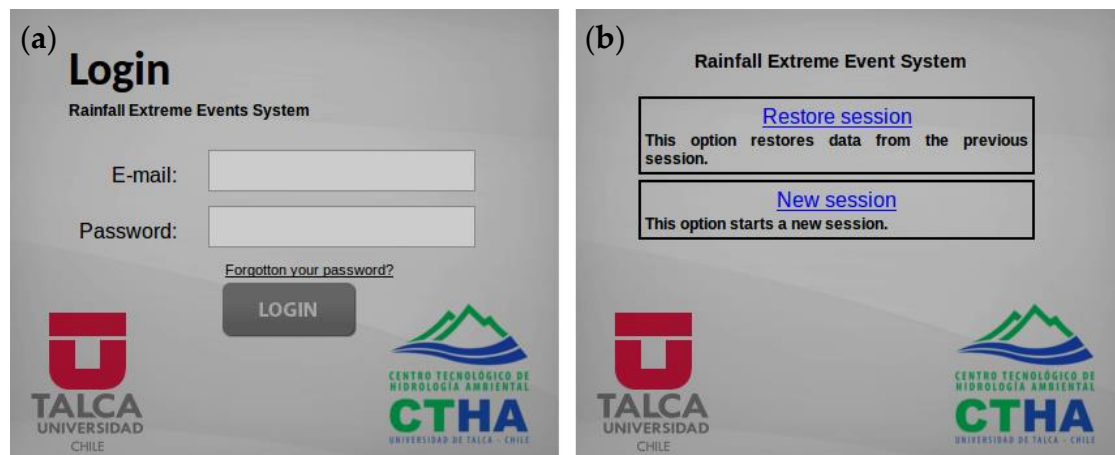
(a)

Login

Rainfall Extreme Events System

E-mail:

Password:

Forgotton your password?

LOGIN

TALCA UNIVERSIDAD CHILE

CENTRO TECNOLÓGICO DE HIDROLOGÍA AMBIENTAL

CTHA

UNIVERSIDAD DE TALCA - CHILE

(b)

Rainfall Extreme Event System

Restore session

This option restores data from the previous session.

New session

This option starts a new session.

TALCA UNIVERSIDAD CHILE

CENTRO TECNOLÓGICO DE HIDROLOGÍA AMBIENTAL

CTHA

UNIVERSIDAD DE TALCA - CHILE